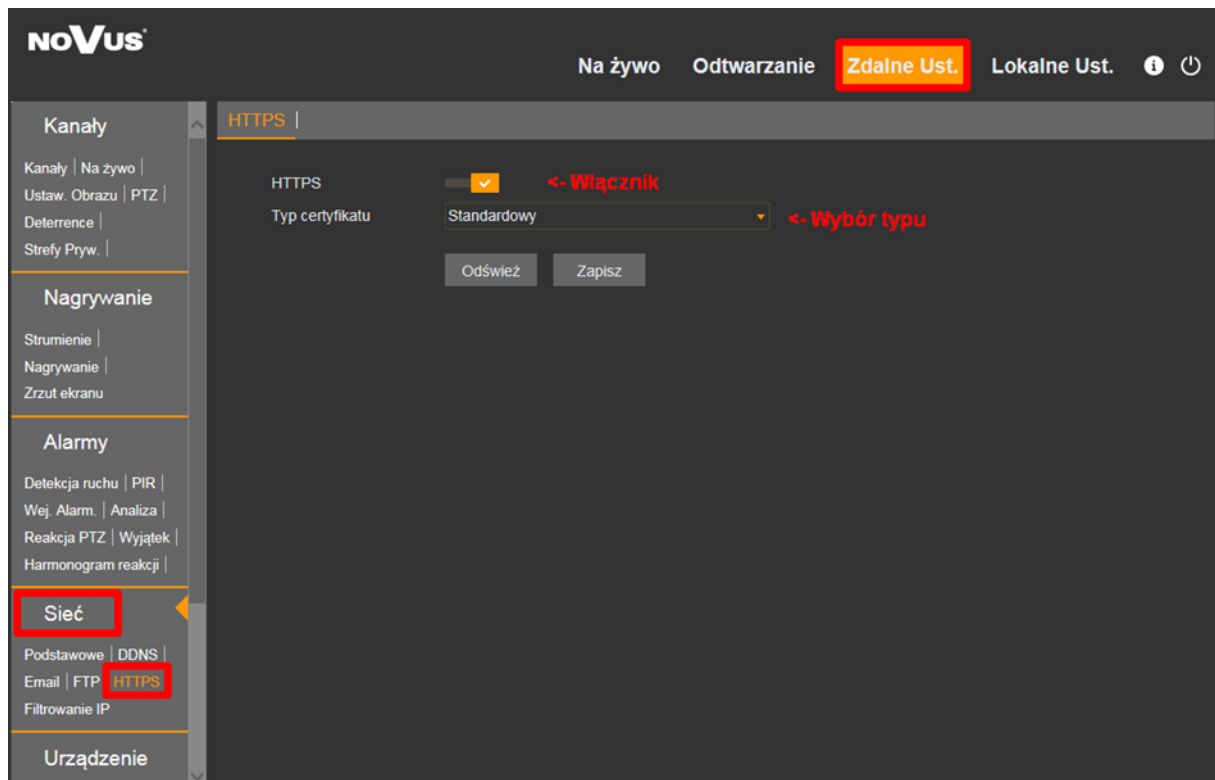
NOVUS

Na żywo | Odtwarzanie | Zdalne Ust. | Lokalne Ust.

Kanały

Kanały | Na żywo | Ustaw. Obrazu | PTZ | Deterrence | Strefy Pryw. |

Nagrywanie

Strumienie | Nagrywanie | Zrzut ekranu

Alarmy

Detekcja ruchu | PIR | Wej. Alarm. | Analiza | Reakcja PTZ | Wyjątek | Harmonogram reakcji |

Sieć

Podstawowe | DDNS | Email | FTP | HTTPS Filtrowanie IP

Urządzenie

HTTPS |

HTTPS <- Włącznik

Typ certyfikatu Standardowy <- Wybór typu

Odśwież Zapisz